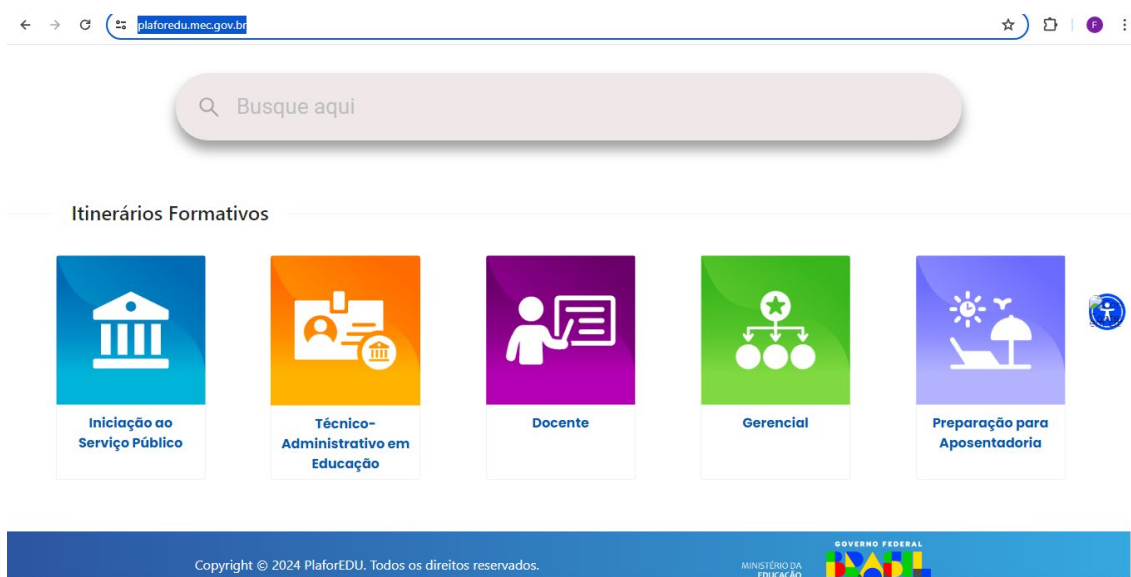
plaforedu.mec.gov.br

F

Busque aqui

Itinerários Formativos

Iniciação ao Serviço Público

Técnico-Administrativo em Educação

Docente

Gerencial

Preparação para Aposentadoria

Copyright © 2024 PlaforEDU. Todos os direitos reservados.

MINISTÉRIO DA EDUCAÇÃO

GOVERNO FEDERAL

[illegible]